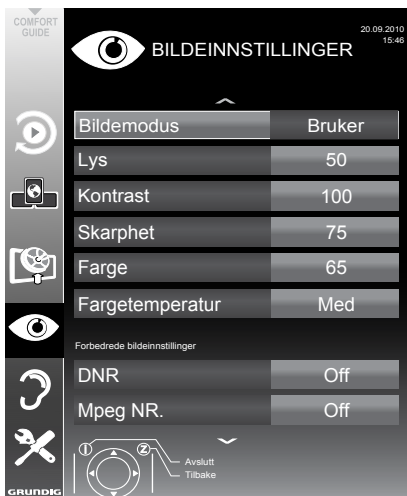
COMFORT GUIDE

BILDEINNSTILLINGER

20.09.2010
15:46

| | |
|---|---|
| Bildemodus | Bruker |
| Lys | 50 |
| Kontrast | 100 |
| Skarphet | 75 |
| Farge | 65 |
| Fargetemperatur | Med |

Forbedrede bildeinnstillinger

| | |
|---|---|
| DNR | Off |
| Mpeg NR. | Off |

Avslutt
Tilbake

GRUNDIG